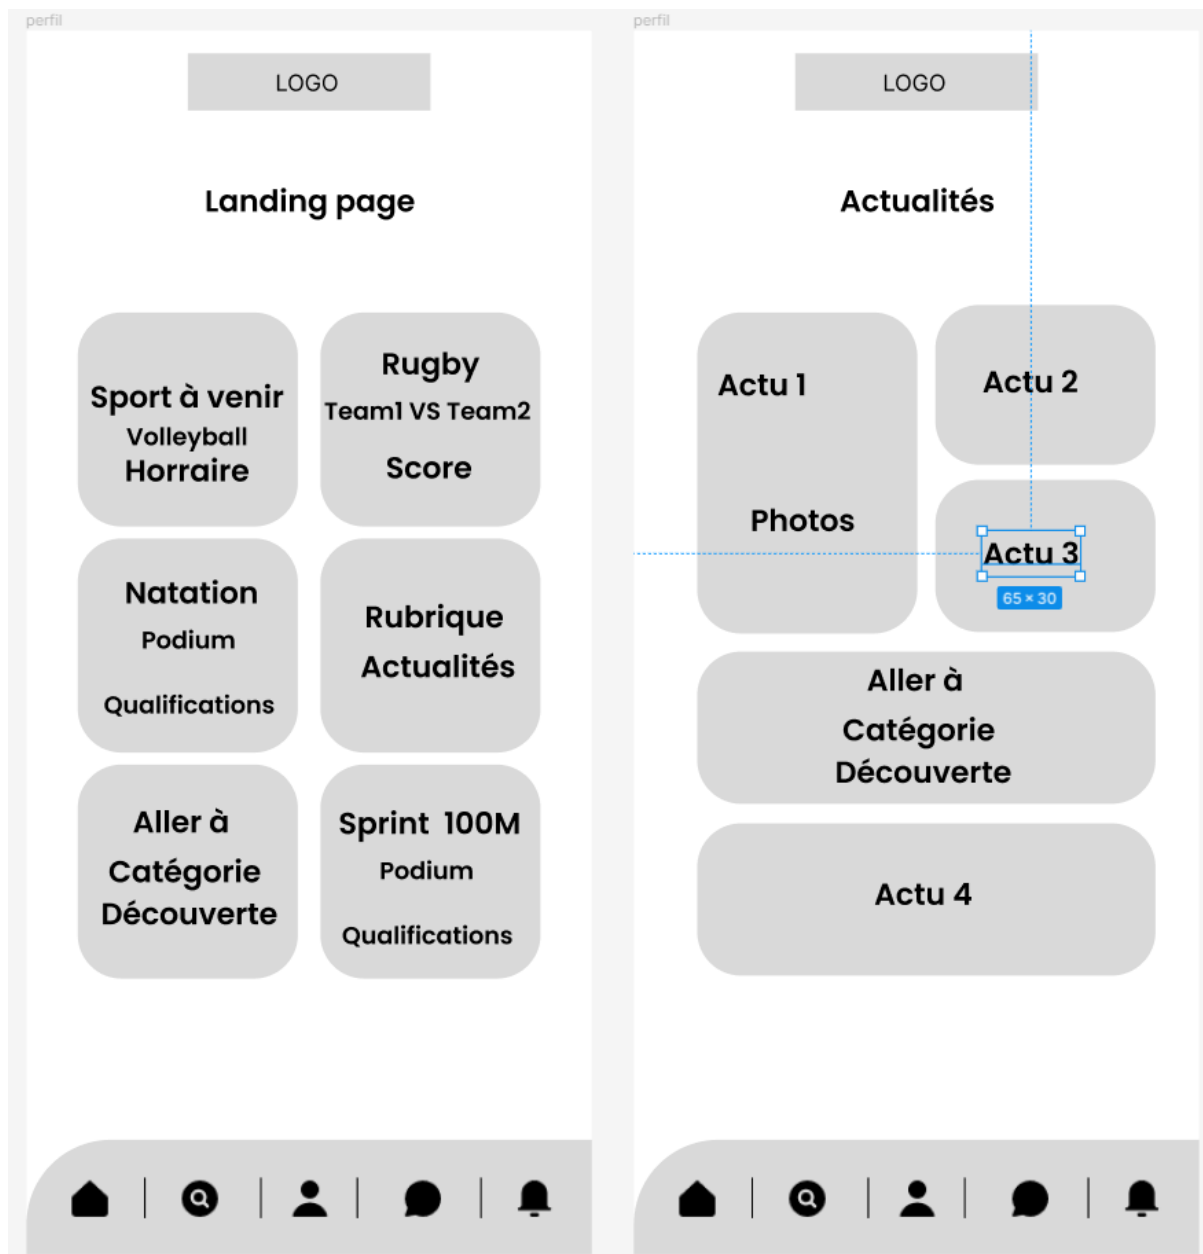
perfil

LOGO

Landing page

Sport à venir
Volleyball
Horraire

Rugby
Team1 VS Team2
Score

Natation
Podium
Qualifications

Rubrique
Actualités

Aller à
Catégorie
Découverte

Sprint 100M
Podium
Qualifications

perfil

LOGO

Actualités

Actu 1

Photos

Actu 2

Actu 3

65 × 30

Aller à
Catégorie
Découverte

Actu 4